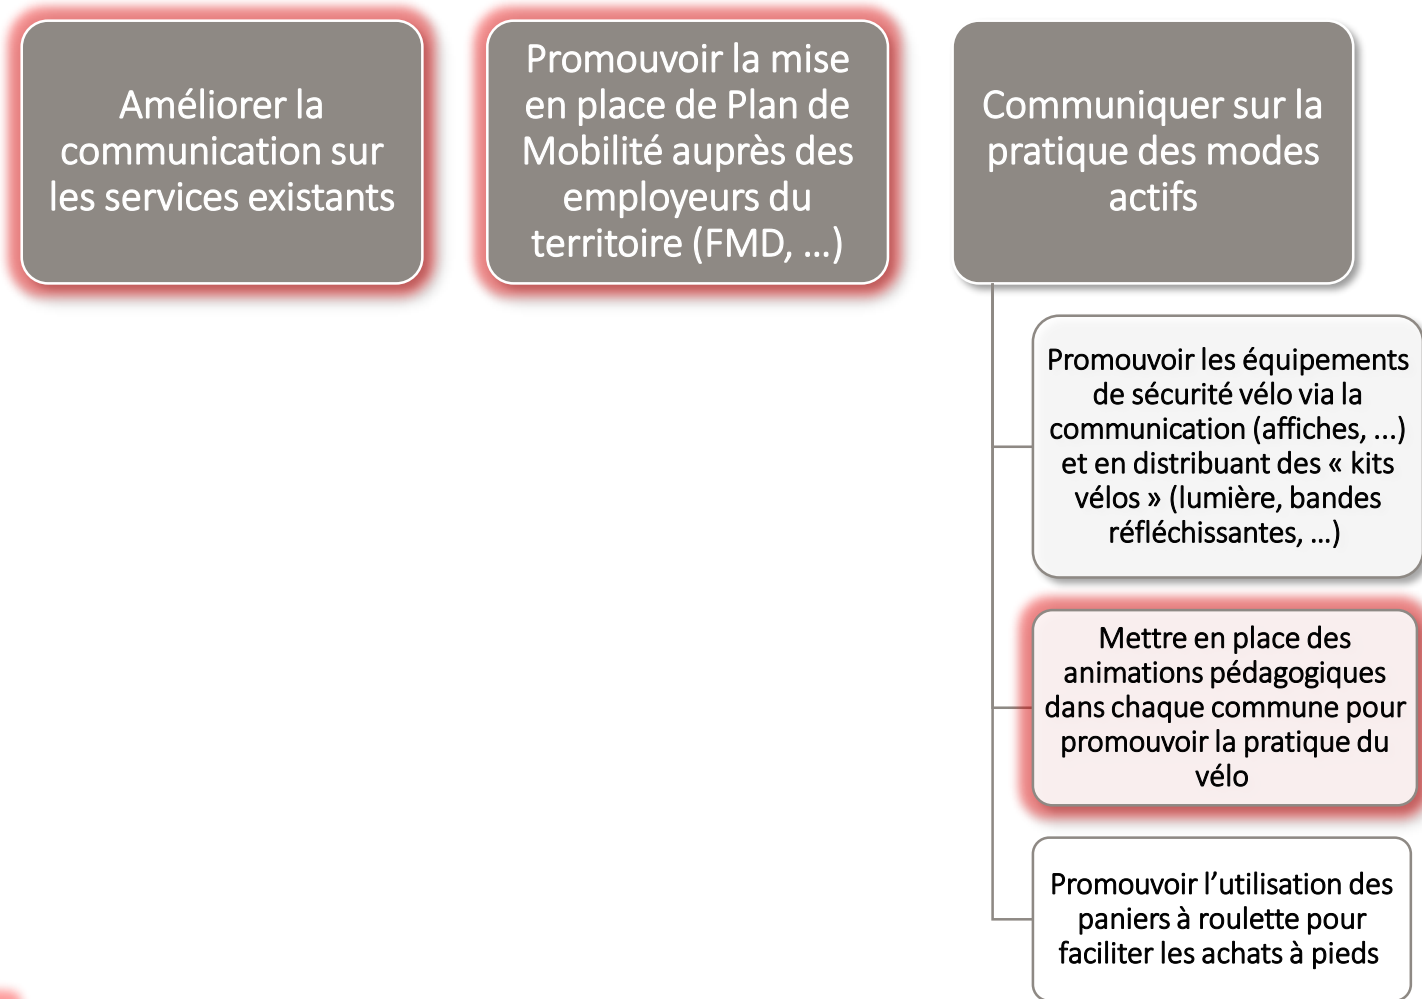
Améliorer la communication sur les services existants

Promouvoir la mise en place de Plan de Mobilité auprès des employeurs du territoire (FMD, …)

Communiquer sur la pratique des modes actifs

Promouvoir les équipements de sécurité vélo via la communication (affiches, ...) et en distribuant des « kits vélos » (lumière, bandes réfléchissantes, …)

Mettre en place des animations pédagogiques dans chaque commune pour promouvoir la pratique du vélo

Promouvoir l’utilisation des paniers à roulette pour faciliter les achats à pieds